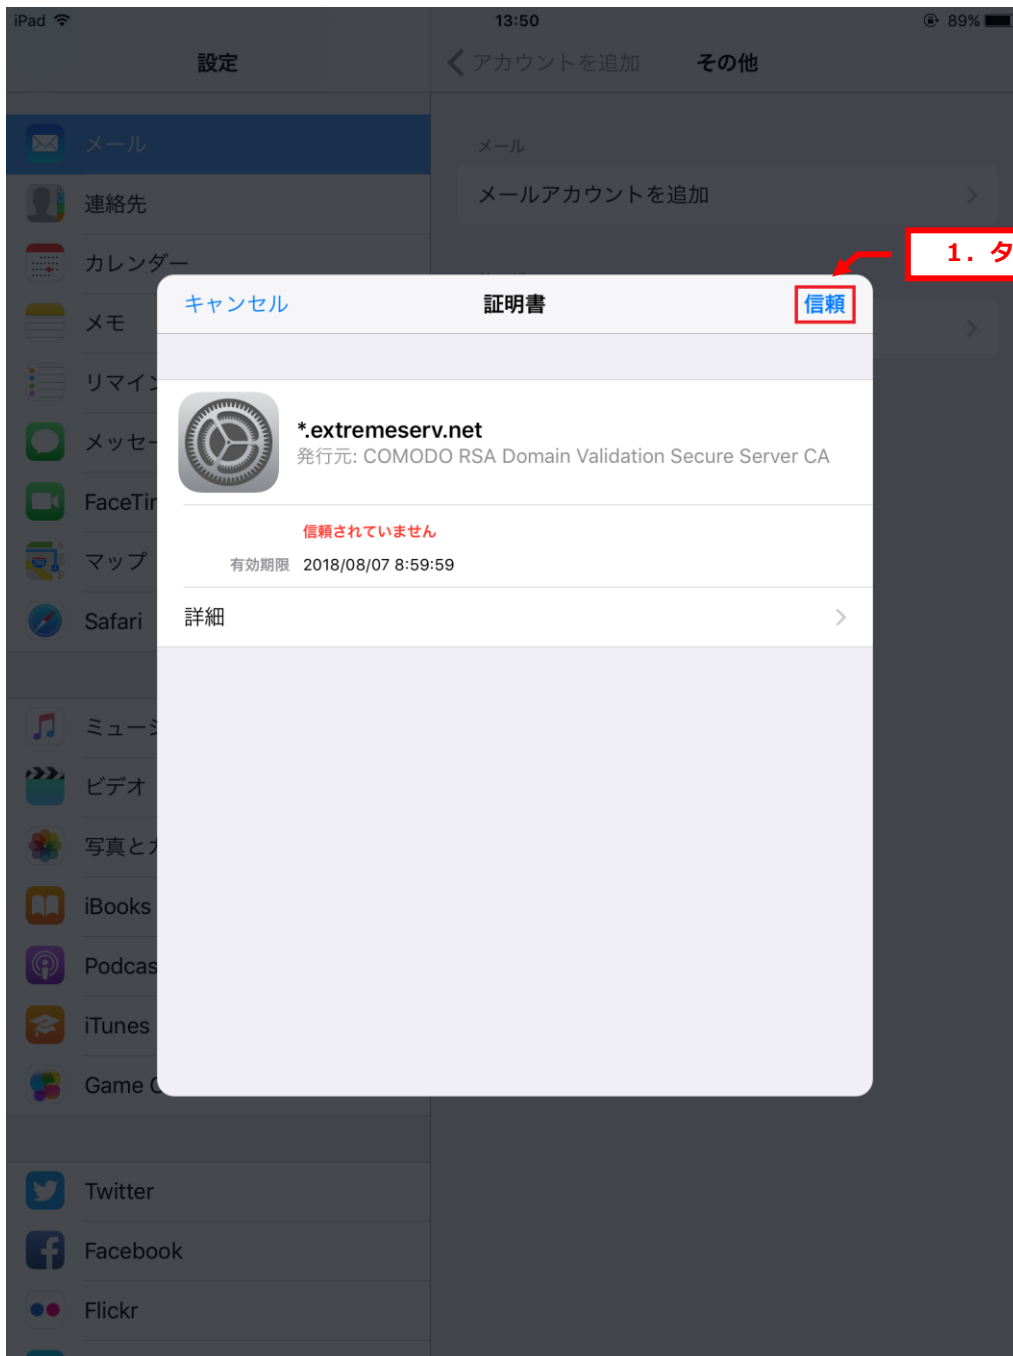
iPad 13:50 89%

設定

メール
連絡先
カレンダー
メモ
リマイン
メッセー
FaceTi
マップ
Safari
ミュージ
ビデオ
写真と
iBooks
Podcas
iTunes
Game C
Twitter
Facebook
Flickr

アカウントを追加 その他

メール
メールアカウントを追加

1．タ

キャンセル 証明書 信頼

*.extremeserv.net
発行元: COMODO RSA Domain Validation Secure Server CA

信頼されていません
有効期限 2018/08/07 8:59:59

詳細